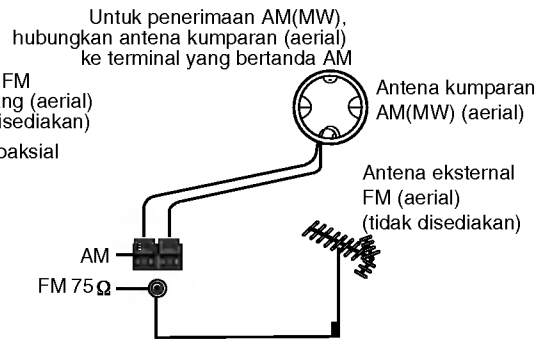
Untuk penerimaan AM(MW), hubungkan antena kumparan (aerial) ke terminal yang bertanda AM

FM
ng (aerial)
isediakan)

oaksial

Antena kumparan AM(MW) (aerial)

Antena eksternal FM (aerial) (tidak disediakan)

AM

FM 75$\Omega$